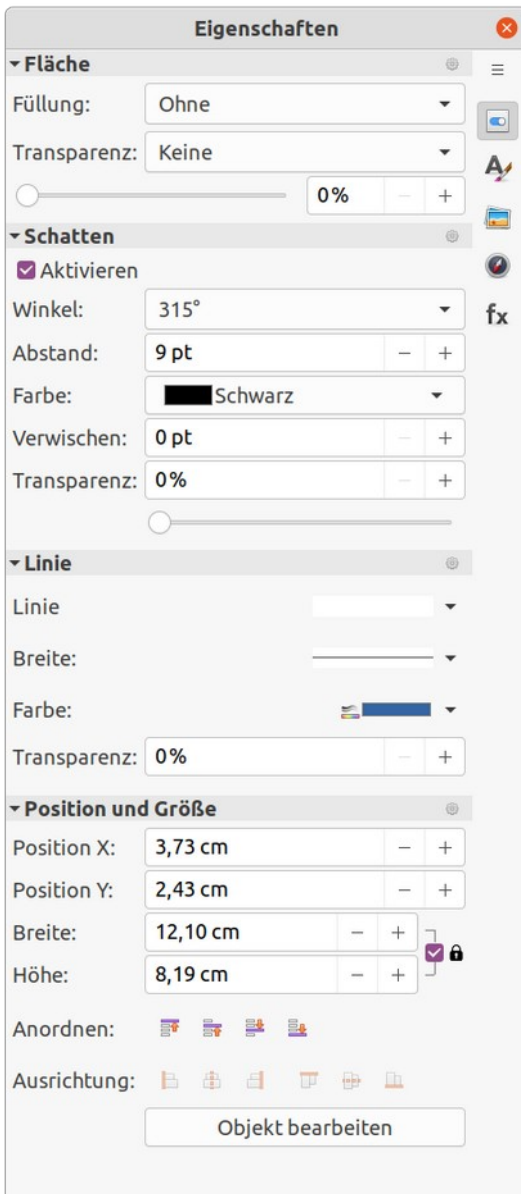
Eigenschaften

Fläche

Füllung: Ohne

Transparenz: Keine

0% − +

Schatten

Aktivieren

Winkel: 315°

Abstand: 9 pt − +

Farbe: Schwarz

Verwischen: 0 pt − +

Transparenz: 0% − +

Linie

Linie

Breite:

Farbe:

Transparenz: 0% − +

Position und Größe

Position X: 3,73 cm − +

Position Y: 2,43 cm − +

Breite: 12,10 cm − +

Höhe: 8,19 cm − +

Anordnen:

Ausrichtung:

Objekt bearbeiten

fx